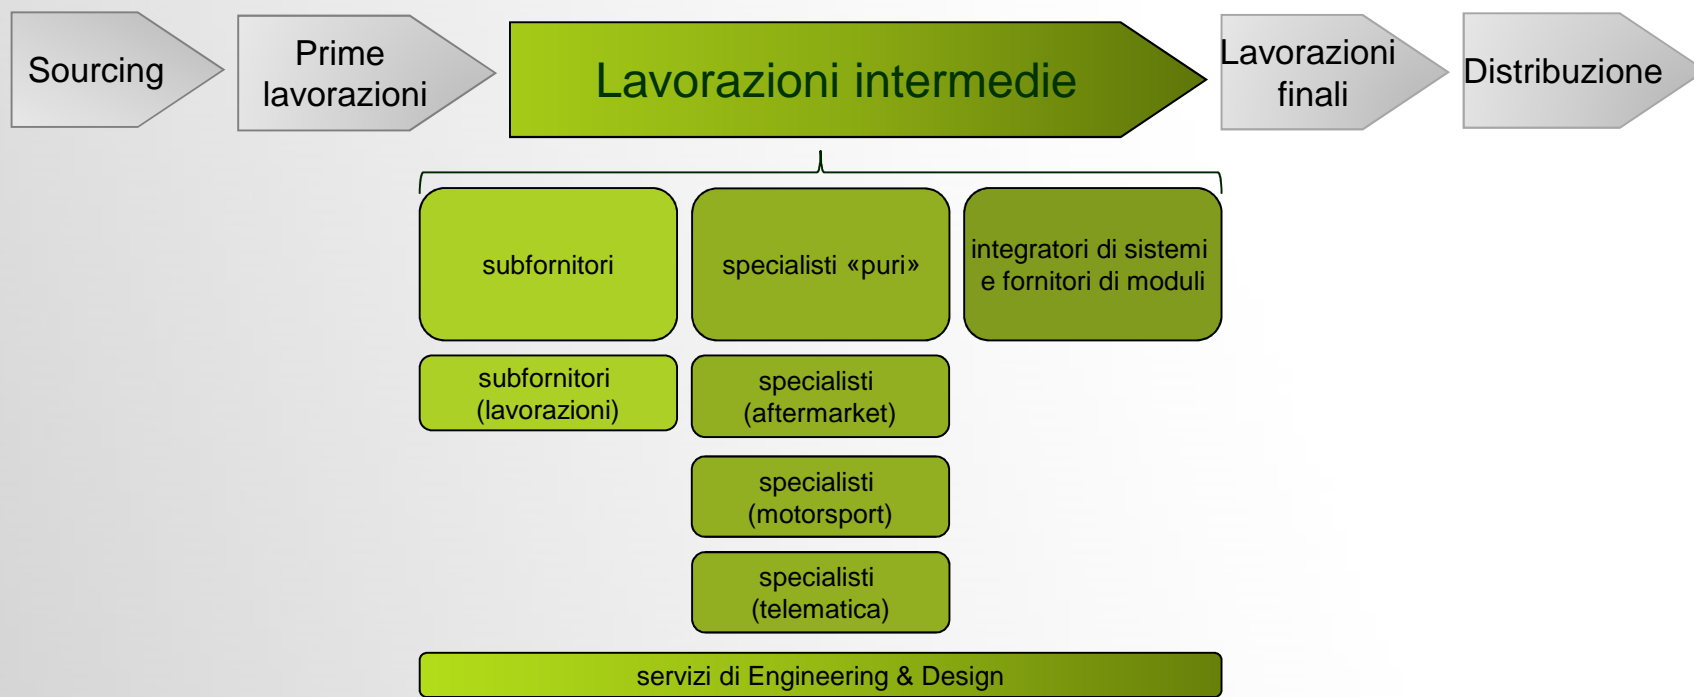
Sourcing

Prime lavorazioni

Lavorazioni intermedie

Lavorazioni finali

Distribuzione

subfornitori

specialisti «puri»

integratori di sistemi e fornitori di moduli

subfornitori (lavorazioni)

specialisti (aftermarket)

specialisti (motorsport)

specialisti (telematica)

servizi di Engineering & Design